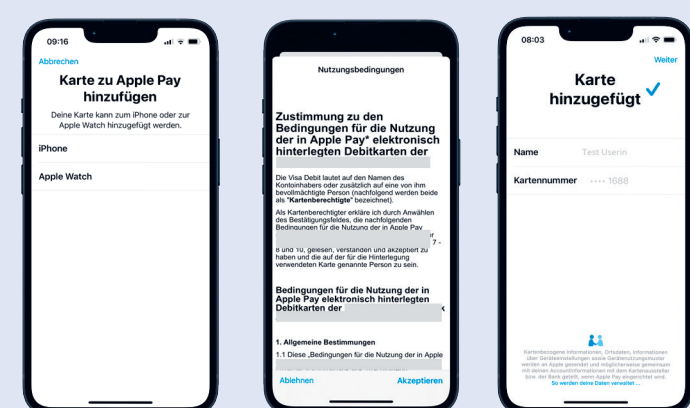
09:16

Abbrechen

Karte zu Apple Pay hinzufügen

Deine Karte kann zum iPhone oder zur Apple Watch hinzugefügt werden.

iPhone

Apple Watch

Nutzungsbedingungen

Zustimmung zu den Bedingungen für die Nutzung der in Apple Pay* elektronisch hinterlegten Debitkarten der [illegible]

Die Visa Debit lautet auf den Namen des Kontoinhabers oder zusätzlich auf eine von ihm bevollmächtigte Person (nachfolgend werden beide als "Kartenberechtigte" bezeichnet).

Als Kartenberechtigter erkläre ich durch Anwählen des Bestätigungsfeldes, die nachfolgenden Bedingungen für die Nutzung der in Apple Pay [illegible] 7 - 8 und 10, gelesen, verstanden und akzeptiert zu haben und die auf der für die Hinterlegung verwendeten Karte genannte Person zu sein.

Bedingungen für die Nutzung der in Apple Pay elektronisch hinterlegten Debitkarten der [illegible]

1. Allgemeine Bestimmungen

1.1 Diese „Bedingungen für die Nutzung der in Apple

Ablehnen

Akzeptieren

08:03

Weiter

Karte hinzugefügt

Name Test Userin

Kartennummer •••• 1688

Kartenbezogene Informationen, Ortsdaten, Informationen über Geräteeinstellungen sowie Gerätenutzungsmuster werden an Apple gesendet und möglicherweise gemeinsam mit den Accountinformationen mit dem Kartenaussteller bzw. der Bank geteilt, wenn Apple Pay eingerichtet wird.

So werden deine Daten verwaltet ...